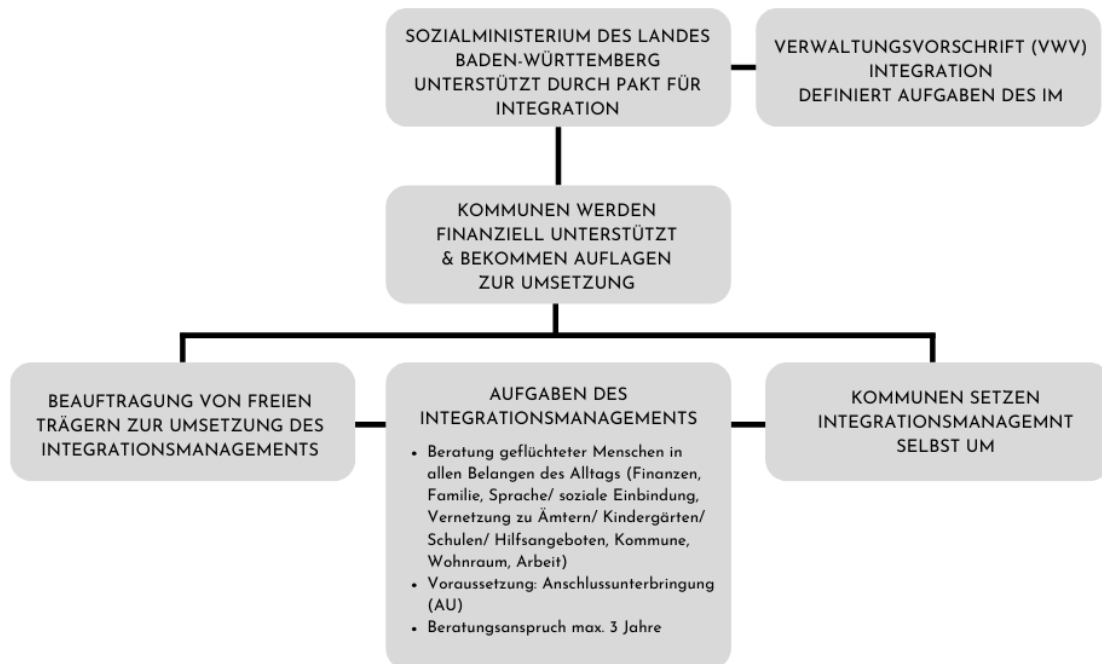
SOZIALMINISTERIUM DES LANDES BADEN-WÜRTTEMBERG UNTERSTÜTZT DURCH PAKT FÜR INTEGRATION

VERWALTUNGSVORSCHRIFT (VWV) INTEGRATION DEFINIERT AUFGABEN DES IM

KOMMUNEN WERDEN FINANZIELL UNTERSTÜTZT & BEKOMMEN AUFLAGEN ZUR UMSETZUNG

BEAUFTRAGUNG VON FREIEN TRÄGERN ZUR UMSETZUNG DES INTEGRATIONSMANAGEMENTS

AUFGABEN DES INTEGRATIONSMANAGEMENTS

- Beratung geflüchteter Menschen in allen Belangen des Alltags (Finanzen, Familie, Sprache/ soziale Einbindung, Vernetzung zu Ämtern/ Kindergärten/ Schulen/ Hilfsangeboten, Kommune, Wohnraum, Arbeit)
- Voraussetzung: Anschlussunterbringung (AU)
- Beratungsanspruch max. 3 Jahre

KOMMUNEN SETZEN INTEGRATIONSMANAGEMNT SELBST UM